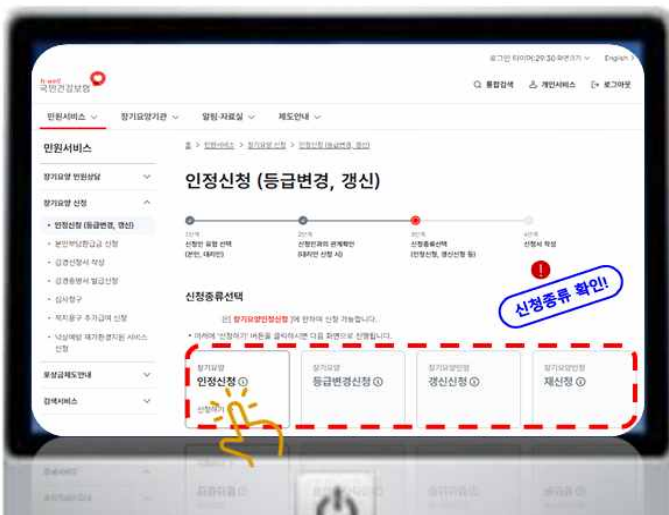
로그인 타이머 29:30 English

국민건강보험

통합검색 개인서비스 로그아웃

민원서비스 장기요양기관 알림·자료실 제도안내

민원서비스

장기요양 민원상담

장기요양 신청

• 인정신청 (등급변경, 갱신)

• 본인부담[환급금 신청

• 급여신청서 작성

• 급여명세서 발급신청

• 심사청구

• 복지용구 추가급여 신청

• 낙상예방 재가환경지원 서비스 신청

보상금제도안내

검색서비스

홈 > 민원서비스 > 장기요양 신청 > 인정신청 (등급변경, 갱신)

인정신청 (등급변경, 갱신)

1단계 신청인 유형 선택 (본인, 대리인)

2단계 신청인과의 관계확인 (대리인 신청 시)

3단계 신청종류선택 (인정신청, 갱신신청 등)

4단계 신청서 작성

신청종류 확인!

신청종류선택

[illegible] 장기요양인정신청 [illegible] 가능합니다.

• 아래에 '신청하기' 버튼을 클릭하시면 다음 화면으로 진행됩니다.

장기요양 인정신청

신청하기

장기요양 등급변경신청

장기요양인정 갱신신청

장기요양인정 재신청